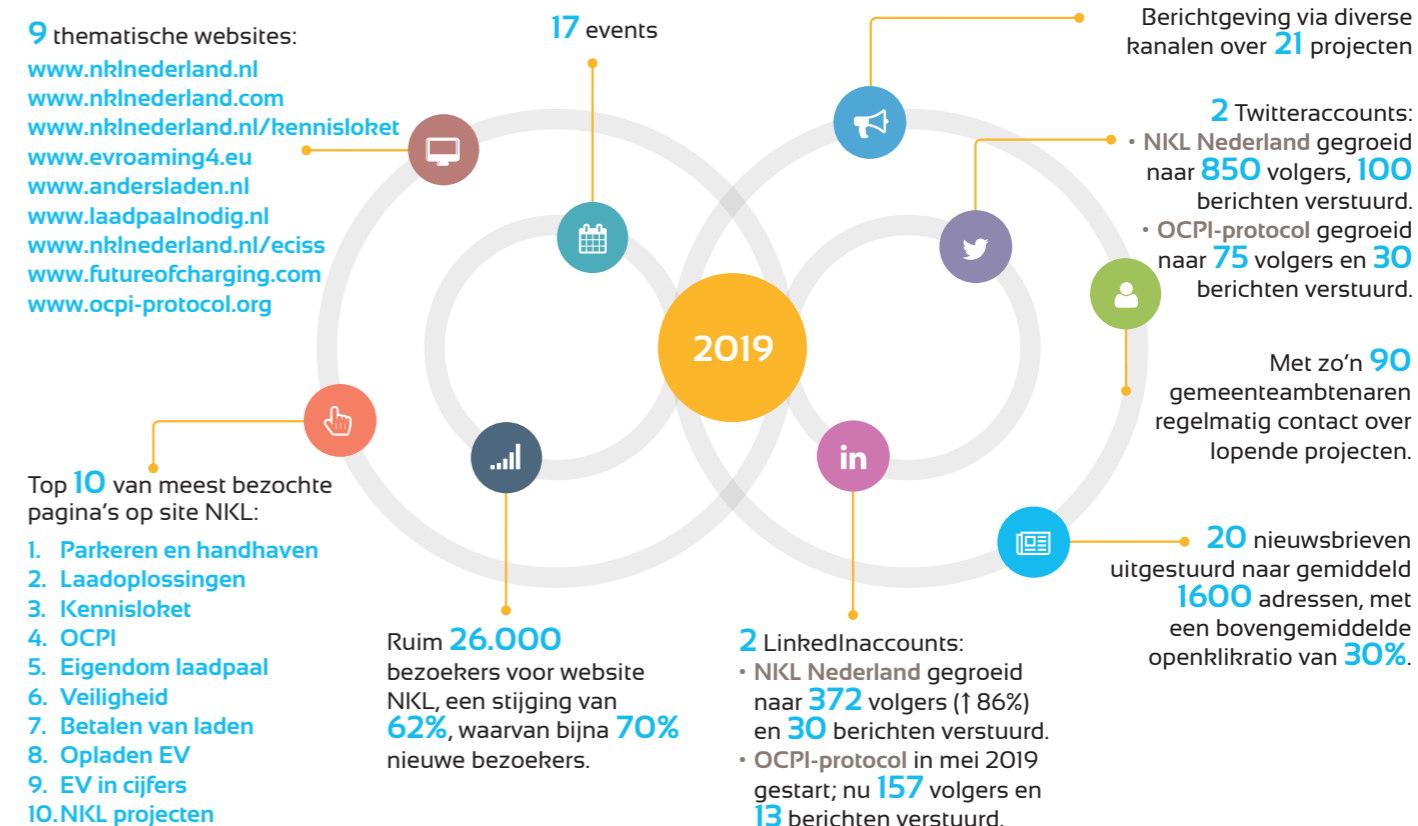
9 thematische websites:
www.nklnederland.nl
www.nklnederland.com
www.nklnederland.nl/kennisloket
www.evroaming4.eu
www.andersladen.nl
www.laadpaalnodig.nl
www.nklnederland.nl/eciss
www.futureofcharging.com
www.ocpi-protocol.org

17 events

Berichtgeving via diverse kanalen over 21 projecten

2 Twitteraccounts:
• NKL Nederland gegroeid naar 850 volgers, 100 berichten verstuurd.
• OCPI-protocol gegroeid naar 75 volgers en 30 berichten verstuurd.

2019

Met zo'n 90 gemeenteambtenaren regelmatig contact over lopende projecten.

Top 10 van meest bezochte pagina's op site NKL:
1. Parkeren en handhaven
2. Laadoplossingen
3. Kennisloket
4. OCPI
5. Eigendom laadpaal
6. Veiligheid
7. Betalen van laden
8. Opladen EV
9. EV in cijfers
10. NKL projecten

Ruim 26.000 bezoekers voor website NKL, een stijging van 62%, waarvan bijna 70% nieuwe bezoekers.

2 LinkedInaccounts:
• NKL Nederland gegroeid naar 372 volgers (↑ 86%) en 30 berichten verstuurd.
• OCPI-protocol in mei 2019 gestart; nu 157 volgers en 13 berichten verstuurd.

20 nieuwsbrieven uitgestuurd naar gemiddeld 1600 adressen, met een bovengemiddelde openklikratio van 30%.